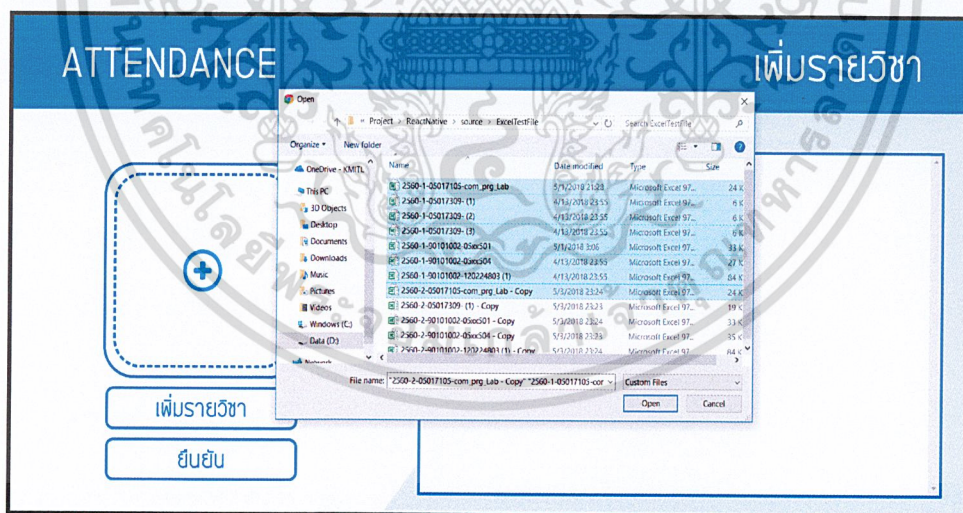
ATTENDANCE

เพิ่มรายวิชา

Open

« Project › ReactNative › source › ExcelTestFile

Search ExcelTestFile

Organize ▾ New folder

OneDrive - KMITL
This PC
3D Objects
Desktop
Documents
Downloads
Music
Pictures
Videos
Windows (C:)
Data (D:)
Network

| Name | Date modified | Type | Size |
|---|---|---|---|
| 2560-1-05017105-com_prg_Lab | 5/3/2018 23:23 | Microsoft Excel 97... | 24 K |
| 2560-1-05017309- (1) | 4/13/2018 23:55 | Microsoft Excel 97... | 6 K |
| 2560-1-05017309- (2) | 4/13/2018 23:55 | Microsoft Excel 97... | 6 K |
| 2560-1-05017309- (3) | 4/13/2018 23:55 | Microsoft Excel 97... | 6 K |
| 2560-1-90101002-0Sec501 | 5/1/2018 3:06 | Microsoft Excel 97... | 33 K |
| 2560-1-90101002-0Sec504 | 4/13/2018 23:55 | Microsoft Excel 97... | 27 K |
| 2560-1-90101002-120224803 (1) | 4/13/2018 23:55 | Microsoft Excel 97... | 84 K |
| 2560-2-05017105-com_prg_Lab - Copy | 5/3/2018 23:24 | Microsoft Excel 97... | 24 K |
| 2560-2-05017309- (1) - Copy | 5/3/2018 23:23 | Microsoft Excel 97... | 19 K |
| 2560-2-90101002-0Sec501 - Copy | 5/3/2018 23:24 | Microsoft Excel 97... | 33 K |
| 2560-2-90101002-0Sec504 - Copy | 5/3/2018 23:23 | Microsoft Excel 97... | 35 K |
| 2560-2-90101002-120224803 (1) - Copy | 5/3/2018 23:24 | Microsoft Excel 97... | 84 K |

File name: "2560-2-05017105-com_prg_Lab - Copy" "2560-1-05017105-cor

Custom Files

Open

Cancel

เพิ่มรายวิชา

ยืนยัน